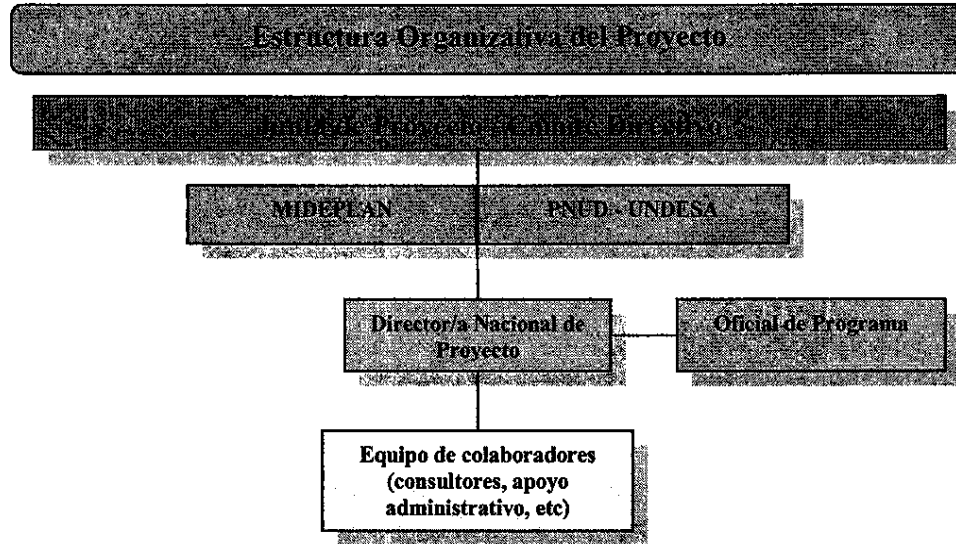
Estructura Organizativa del Proyecto

Junta de Proyecto (Comité Directivo)

MIDEPLAN

PNUD - UNDESA

Director/a Nacional de Proyecto

Oficial de Programa

Equipo de colaboradores (consultores, apoyo administrativo, etc)